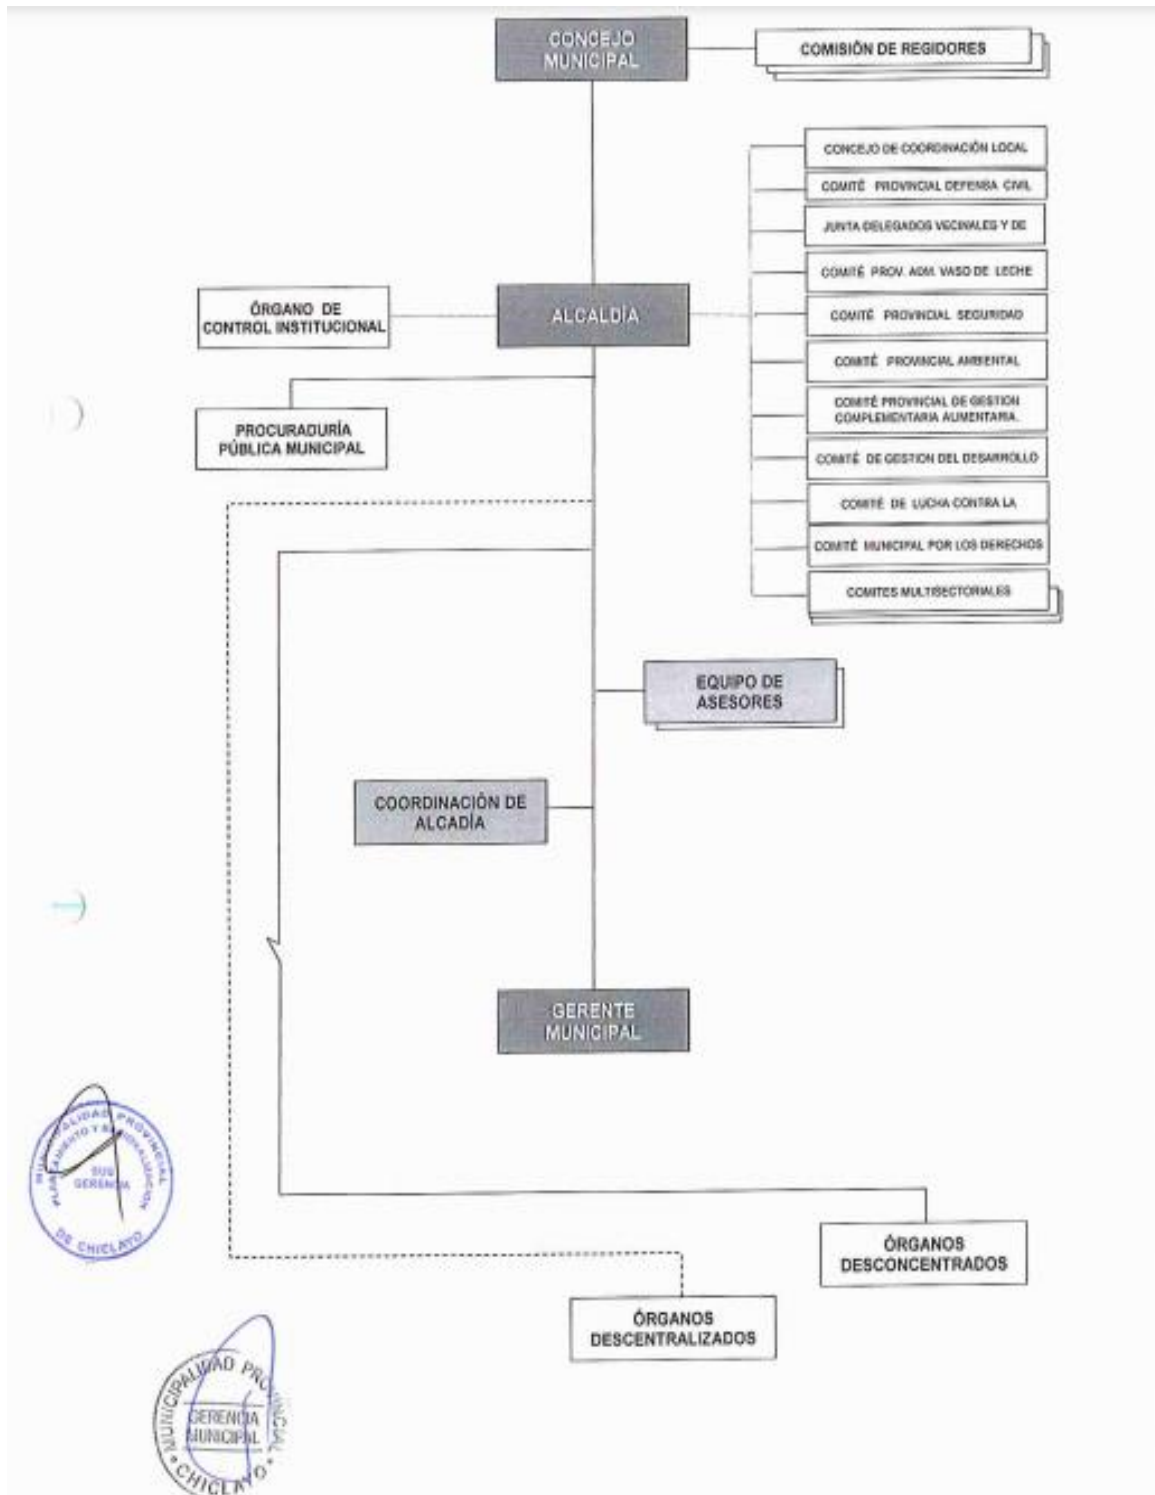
CONCEJO MUNICIPAL

COMISIÓN DE REGIDORES

CONCEJO DE COORDINACIÓN LOCAL

COMITÉ PROVINCIAL DEFENSA CIVIL

JUNTA DELEGADOS VECINALES Y DE

COMITÉ PROV. ADM. VASO DE LECHE

ÓRGANO DE CONTROL INSTITUCIONAL

ALCALDÍA

COMITÉ PROVINCIAL SEGURIDAD

COMITÉ PROVINCIAL AMBIENTAL

COMITÉ PROVINCIAL DE GESTION COMPLEMENTARIA ALIMENTARIA.

PROCURADURÍA PÚBLICA MUNICIPAL

COMITÉ DE GESTION DEL DESARROLLO

COMITÉ DE LUCHA CONTRA LA

COMITÉ MUNICIPAL POR LOS DERECHOS

COMITES MULTISECTORIALES

EQUIPO DE ASESORES

COORDINACIÓN DE ALCADÍA

GERENTE MUNICIPAL

MUNICIPALIDAD PROVINCIAL PLANEAMIENTO Y RACIONALIZACIÓN SUB GERENCIA DE CHICLAYO

ÓRGANOS DESCONCENTRADOS

ÓRGANOS DESCENTRALIZADOS

MUNICIPALIDAD PROVINCIAL GERENCIA MUNICIPAL CHICLAYO